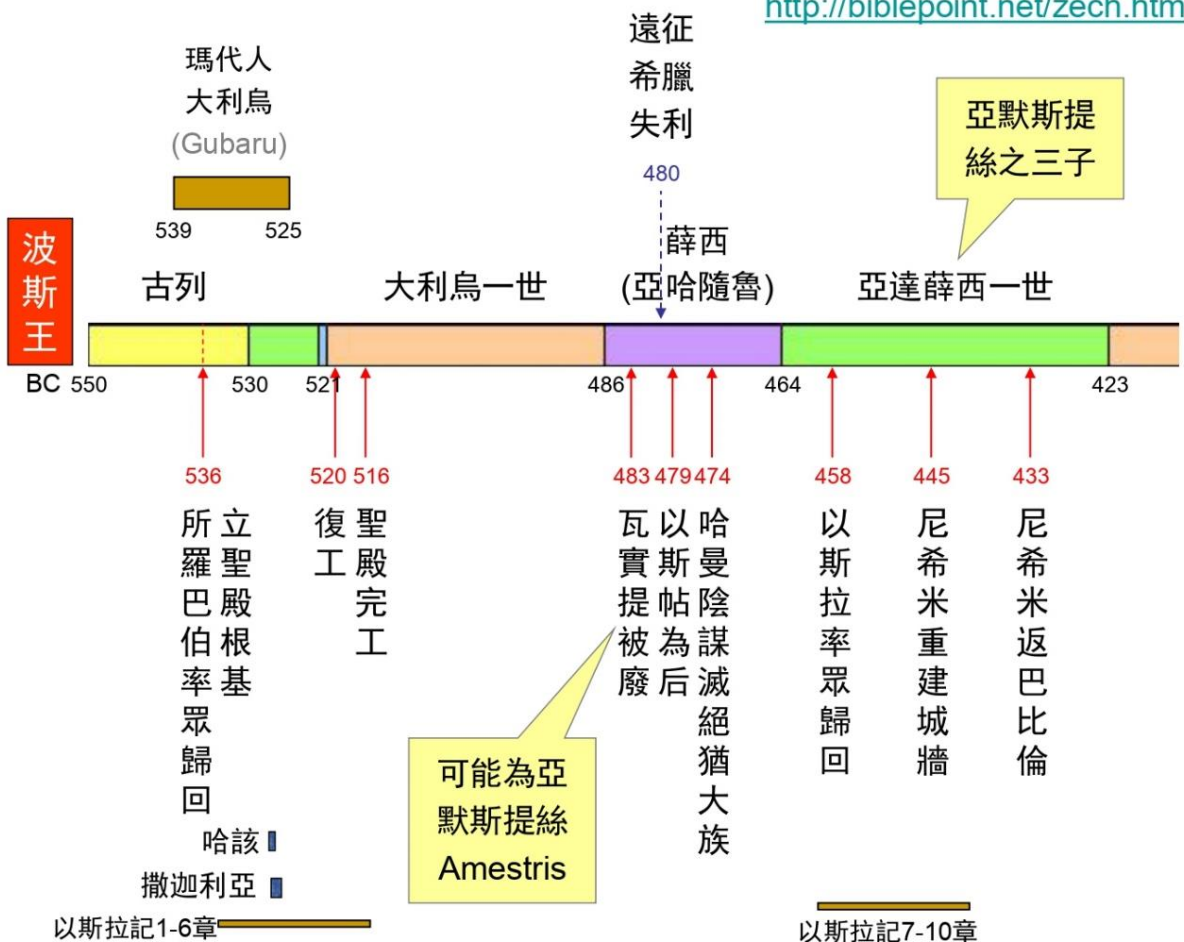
http://biblepoint.net/zech.htm

瑪代人
大利烏
(Gubaru)

539 525

遠征
希臘
失利

480

亞默斯提絲之三子

波斯王

古列

大利烏一世

薛西
(亞哈隨魯)

亞達薛西一世

BC 550 530 521 486 464 423

536
所羅巴伯率眾歸回

立聖殿根基

520
復工

516
聖殿完工

483
瓦實提被廢

479
以斯帖為后

474
哈曼陰謀滅絕猶大族

458
以斯拉率眾歸回

445
尼希米重建城牆

433
尼希米返巴比倫

可能為亞默斯提絲
Amestris

哈該
撒迦利亞
以斯拉記1-6章

以斯拉記7-10章